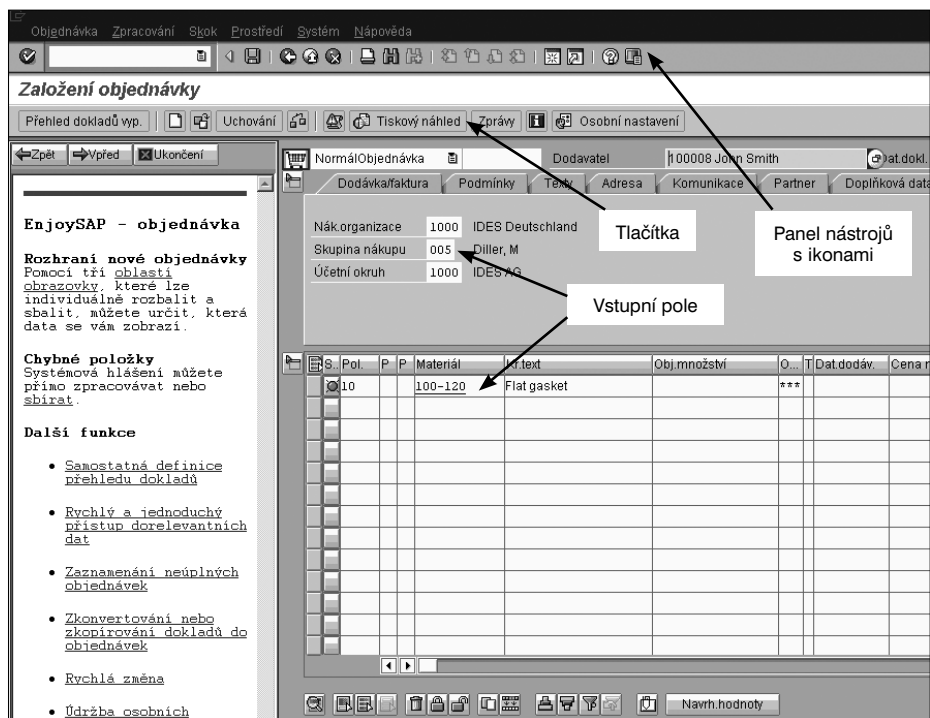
Objednávka Zpracování Skok Prostředí Systém Nápověda

Založení objednávky

Přehled dokladů wp. Uchování Tiskový náhled Zprávy Osobní nastavení

Zpět Vpřed Ukončení

EnjoySAP - objednávka

Rozhraní nové objednávky
Pomocí tří oblastí obrazovky, které lze individuálně rozbalit a sbalit, můžete určit, která data se vám zobrazí.

Chybné položky
Systémová hlášení můžete přímo zpracovávat nebo sbírat.

Další funkce

• Samostatná definice přehledu dokladů

• Rychlý a jednoduchý přístup dorelevantních dat

• Zaznamenání neúplných objednávek

• Zkonvertování nebo zkopírování dokladů do objednávek

• Rychlá změna

• Údržba osobních

NormálObjednávka Dodavatel 100008 John Smith Dat.dokl.

Dodávka/faktura Podmínky Texty Adresa Komunikace Partner Doplňková data

| | |
|---|---|
| Nák.organizace | 1000 IDES Deutschland |
| Skupina nákupu | 005 Diller, M |
| Účetní okruh | 1000 IDES AG |

Tlačítka

Panel nástrojů s ikonami

Vstupní pole

| S.. | Pol. | P | P | Materiál | Kr.text | Obj.množství | O... | T | Dat.dodáv. | Cena n |
|---|---|---|---|---|---|---|---|---|---|---|
| | 10 | | | 100-120 | Flat gasket | | *** | | | |

Navrh.hodnoty